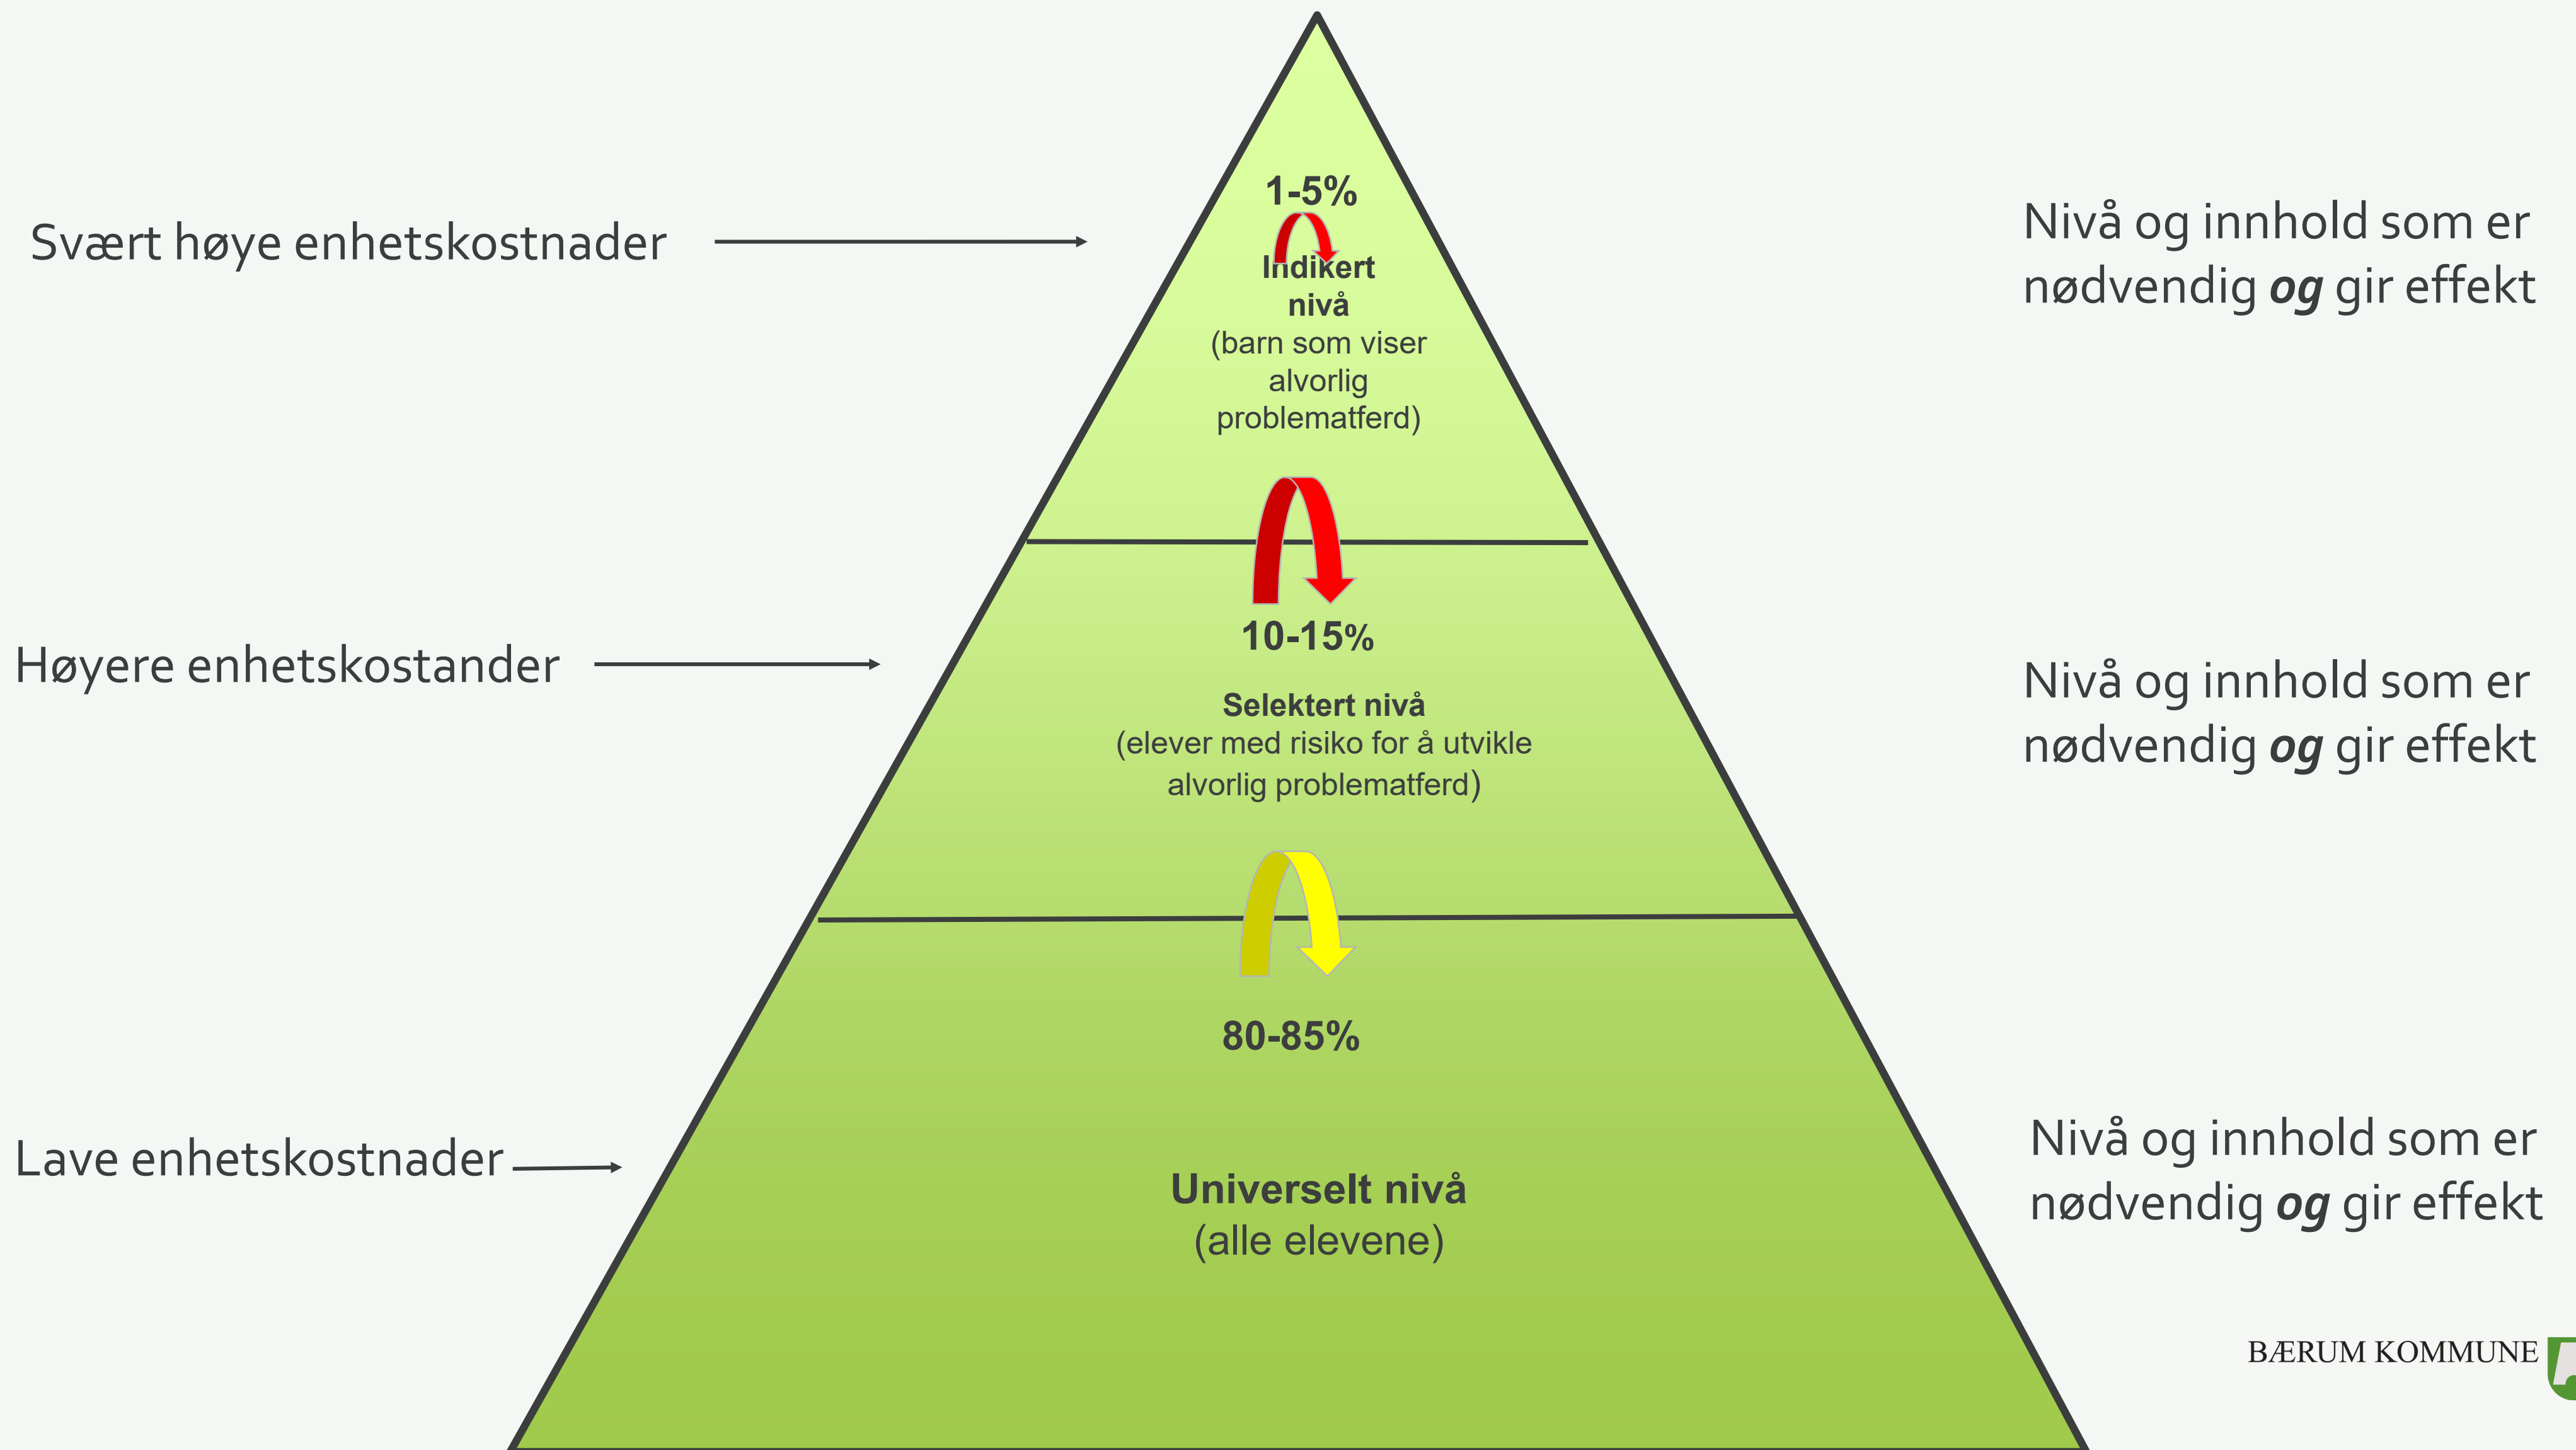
Svært høye enhetskostnader

1-5%

Indikert nivå
(barn som viser alvorlig problematferd)

Nivå og innhold som er nødvendig ***og*** gir effekt

Høyere enhetskostander

10-15%

Selektert nivå
(elever med risiko for å utvikle alvorlig problematferd)

Nivå og innhold som er nødvendig ***og*** gir effekt

80-85%

Lave enhetskostnader

Universelt nivå
(alle elevene)

Nivå og innhold som er nødvendig ***og*** gir effekt

BÆRUM KOMMUNE